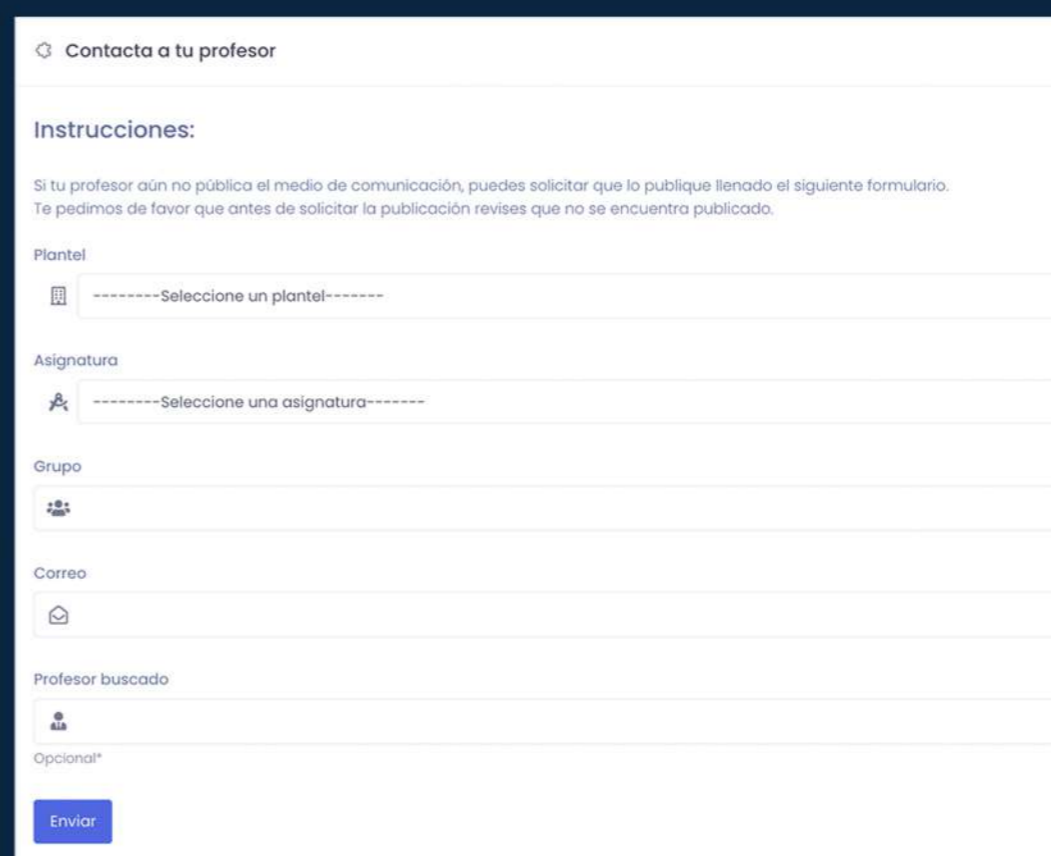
Contacta a tu profesor

Instrucciones:

Si tu profesor aún no pública el medio de comunicación, puedes solicitar que lo publique llenado el siguiente formulario.
Te pedimos de favor que antes de solicitar la publicación revises que no se encuentra publicado.

Plantel

--------Seleccione un plantel-------

Asignatura

--------Seleccione una asignatura-------

Grupo

Correo

Profesor buscado

Opcional*

Enviar